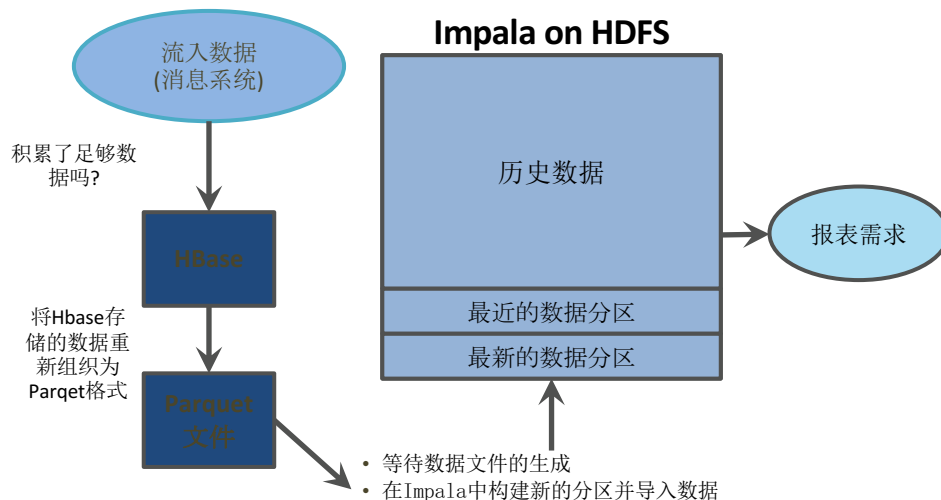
流入数据
(消息系统)

积累了足够数据吗?

HBase

将Hbase存储的数据重新组织为Parqet格式

Parquet
文件

Impala on HDFS

历史数据

最近的数据分区

最新的数据分区

报表需求

• 等待数据文件的生成
• 在Impala中构建新的分区并导入数据